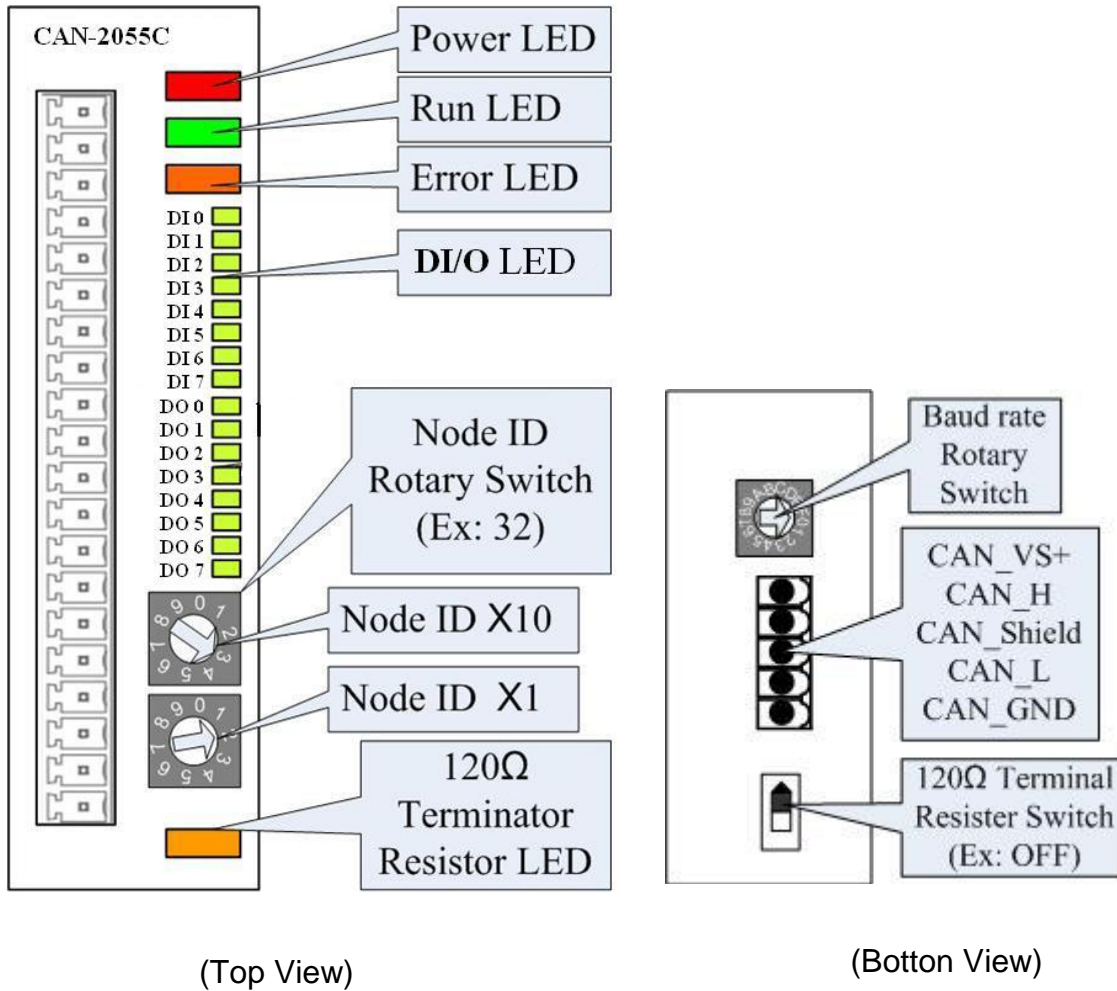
CAN-2055C

Power LED

Run LED

Error LED

DI 0
DI 1
DI 2
DI 3
DI 4
DI 5
DI 6
DI 7
DO 0
DO 1
DO 2
DO 3
DO 4
DO 5
DO 6
DO 7

DI/O LED

Node ID Rotary Switch (Ex: 32)

Node ID X10

Node ID X1

120Ω Terminator Resistor LED

Baud rate Rotary Switch

CAN_VS+
CAN_H
CAN_Shield
CAN_L
CAN_GND

120Ω Terminal Resister Switch (Ex: OFF)

(Top View)

(Botton View)